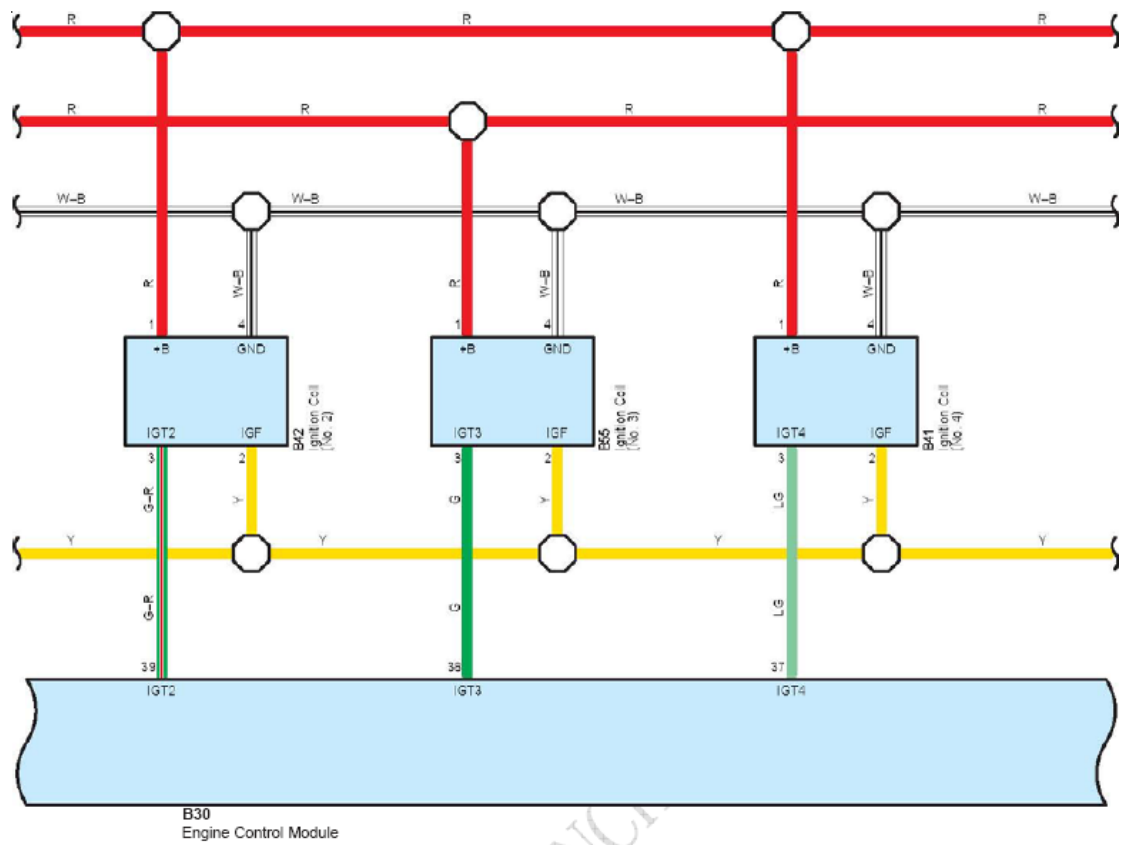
R R R
R R R R
W–B W–B W–B W–B

R W–B R W–B R W–B
1 4 1 4 1 4
+B GND +B GND +B GND
IGT2 IGF IGT3 IGF IGT4 IGF
B42 Ignition Coil (No. 2)
B55 Ignition Coil (No. 3)
B41 Ignition Coil (No. 4)
3 2 3 2 3 2
G–R Y G Y LG Y
Y Y Y Y
G–R G LG
39 36 37
IGT2 IGT3 IGT4

B30
Engine Control Module